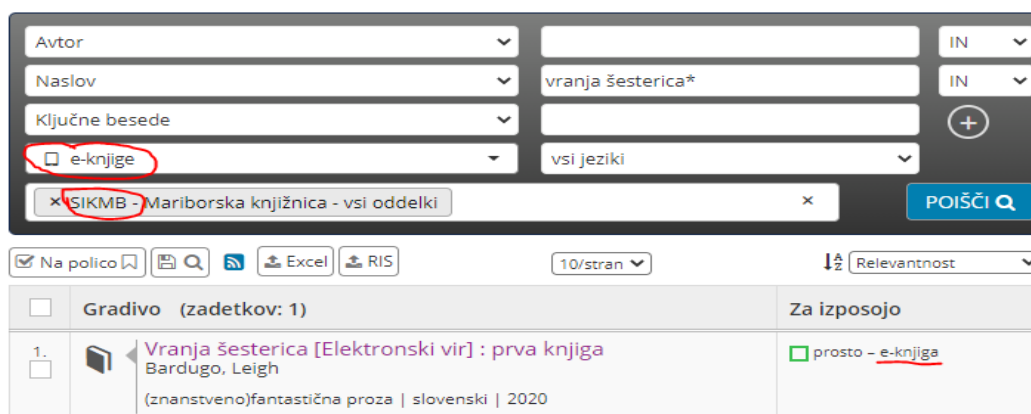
Avtor | | IN
Naslov | vranja šesterica* | IN
Ključne besede | |
e-knjige | vsi jeziki

× SIKMB - Mariborska knjižnica - vsi oddelki ×

POIŠČI

Na polico | Excel | RIS | 10/stran | Relevantnost

| | Gradivo (zadetkov: 1) | Za izposojo |
|---|---|---|
| 1. | Vranja šesterica [Elektronski vir] : prva knjiga<br>Bardugo, Leigh<br>(znanstveno)fantastična proza \| slovenski \| 2020 | prosto – e-knjiga |